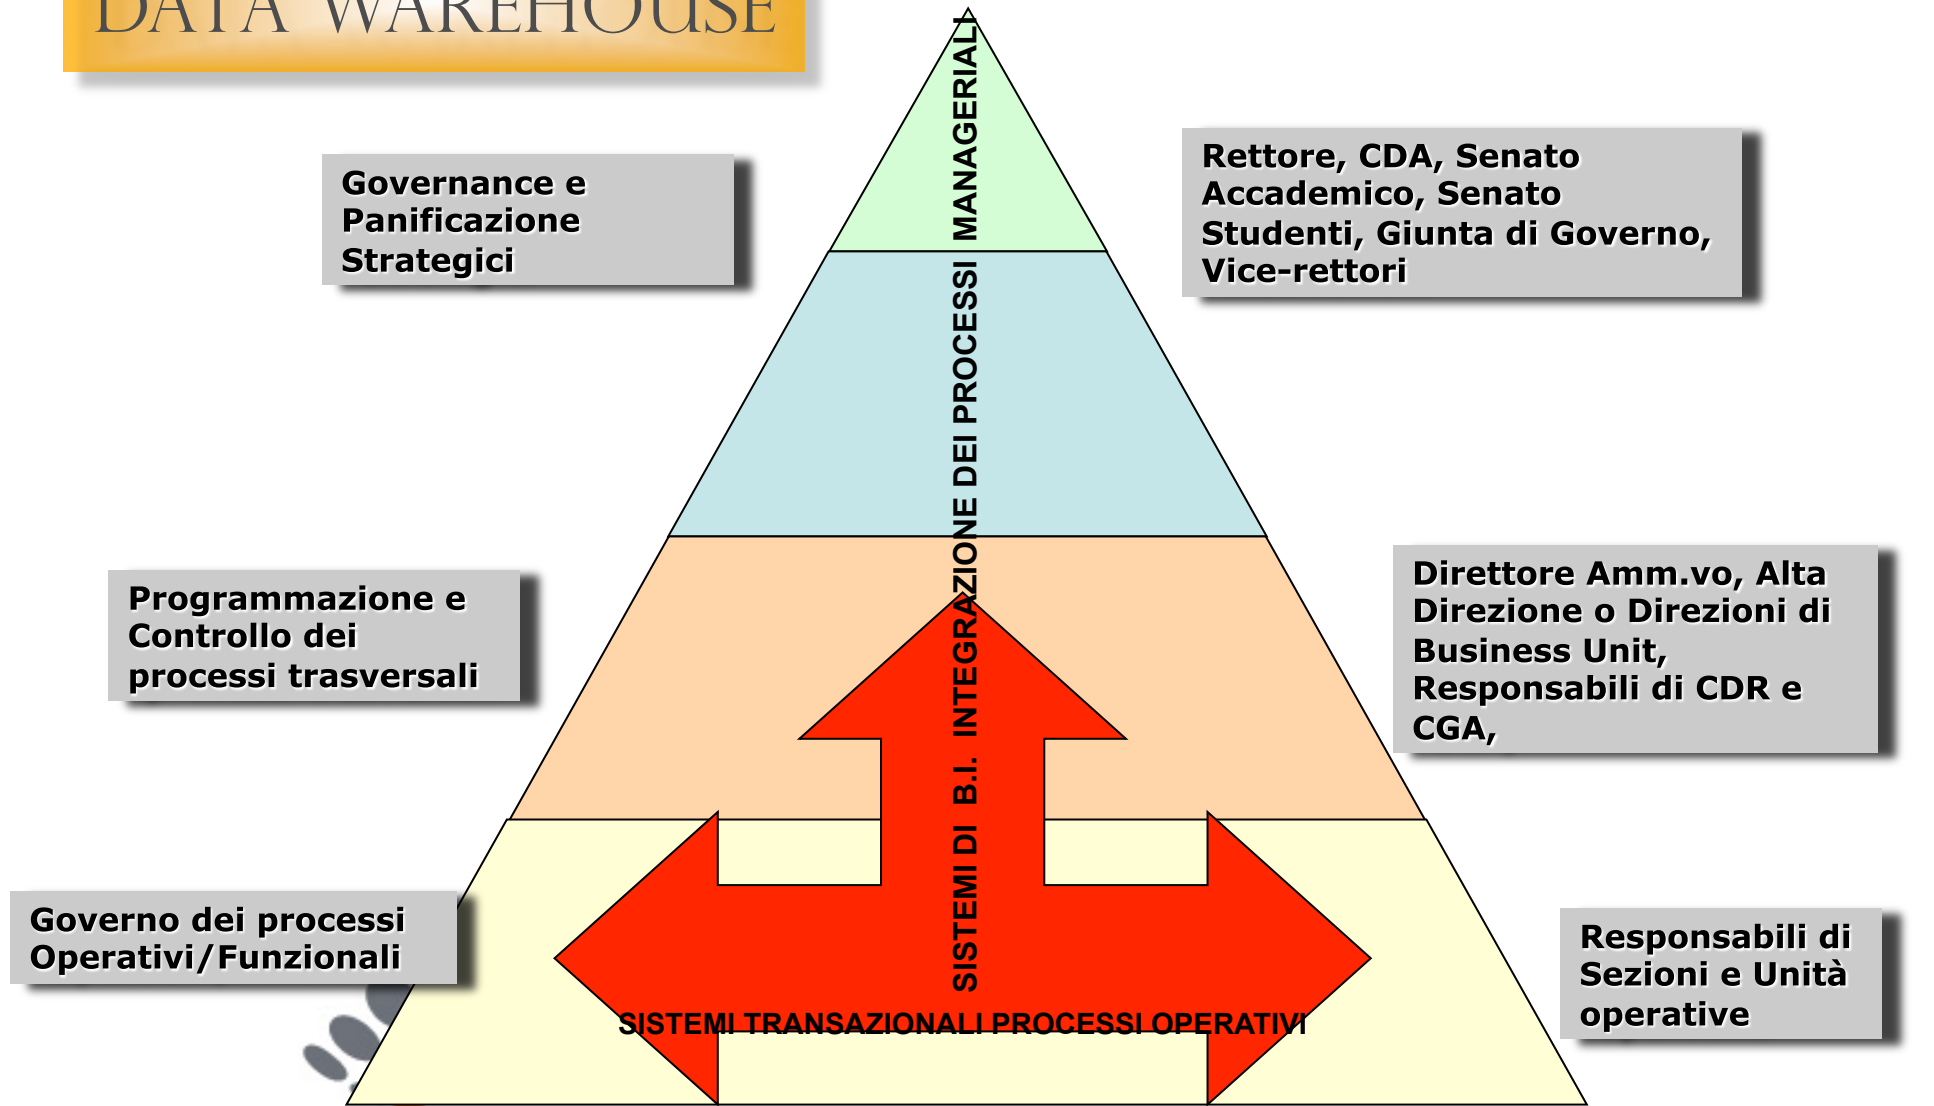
DATA WAREHOUSE

Governance e Panificazione Strategici

Rettore, CDA, Senato Accademico, Senato Studenti, Giunta di Governo, Vice-rettori

SISTEMI DI B.I. INTEGRAZIONE DEI PROCESSI MANAGERIALI

Programmazione e Controllo dei processi trasversali

Direttore Amm.vo, Alta Direzione o Direzioni di Business Unit, Responsabili di CDR e CGA,

Governo dei processi Operativi/Funzionali

Responsabili di Sezioni e Unità operative

SISTEMI TRANSAZIONALI PROCESSI OPERATIVI